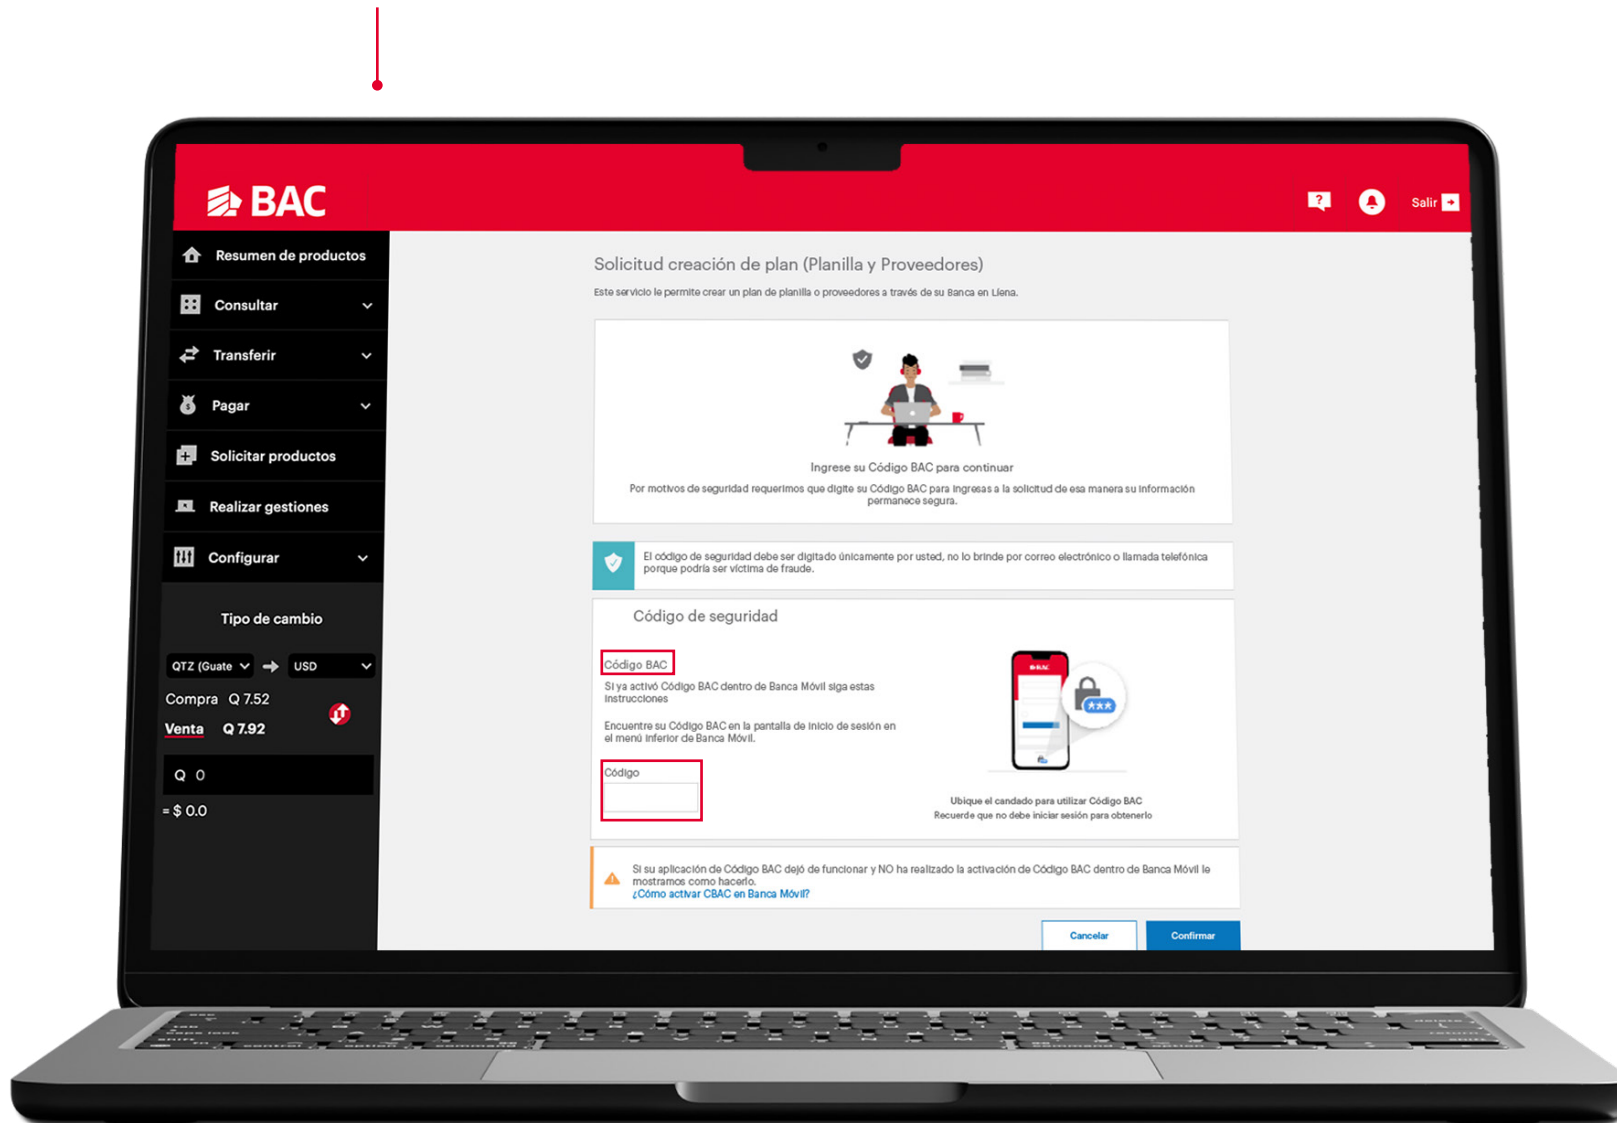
BAC

Salir

Resumen de productos

Consultar

Transferir

Pagar

Solicitar productos

Realizar gestiones

Configurar

Tipo de cambio

QTZ (Guate → USD

Compra Q 7.52

Venta Q 7.92

Q 0

= $ 0.0

Solicitud creación de plan (Planilla y Proveedores)

Este servicio le permite crear un plan de planilla o proveedores a través de su Banca en Línea.

Ingrese su Código BAC para continuar

Por motivos de seguridad requerimos que digite su Código BAC para ingresar a la solicitud de esa manera su información permanece segura.

El código de seguridad debe ser digitado únicamente por usted, no lo brinde por correo electrónico o llamada telefónica porque podría ser víctima de fraude.

Código de seguridad

Código BAC

Si ya activó Código BAC dentro de Banca Móvil siga estas instrucciones

Encuentre su Código BAC en la pantalla de inicio de sesión en el menú inferior de Banca Móvil.

Código

Ubique el candado para utilizar Código BAC
Recuerde que no debe iniciar sesión para obtenerlo

Si su aplicación de Código BAC dejó de funcionar y NO ha realizado la activación de Código BAC dentro de Banca Móvil le mostramos como hacerlo.
¿Cómo activar CBAC en Banca Móvil?

Cancelar

Confirmar